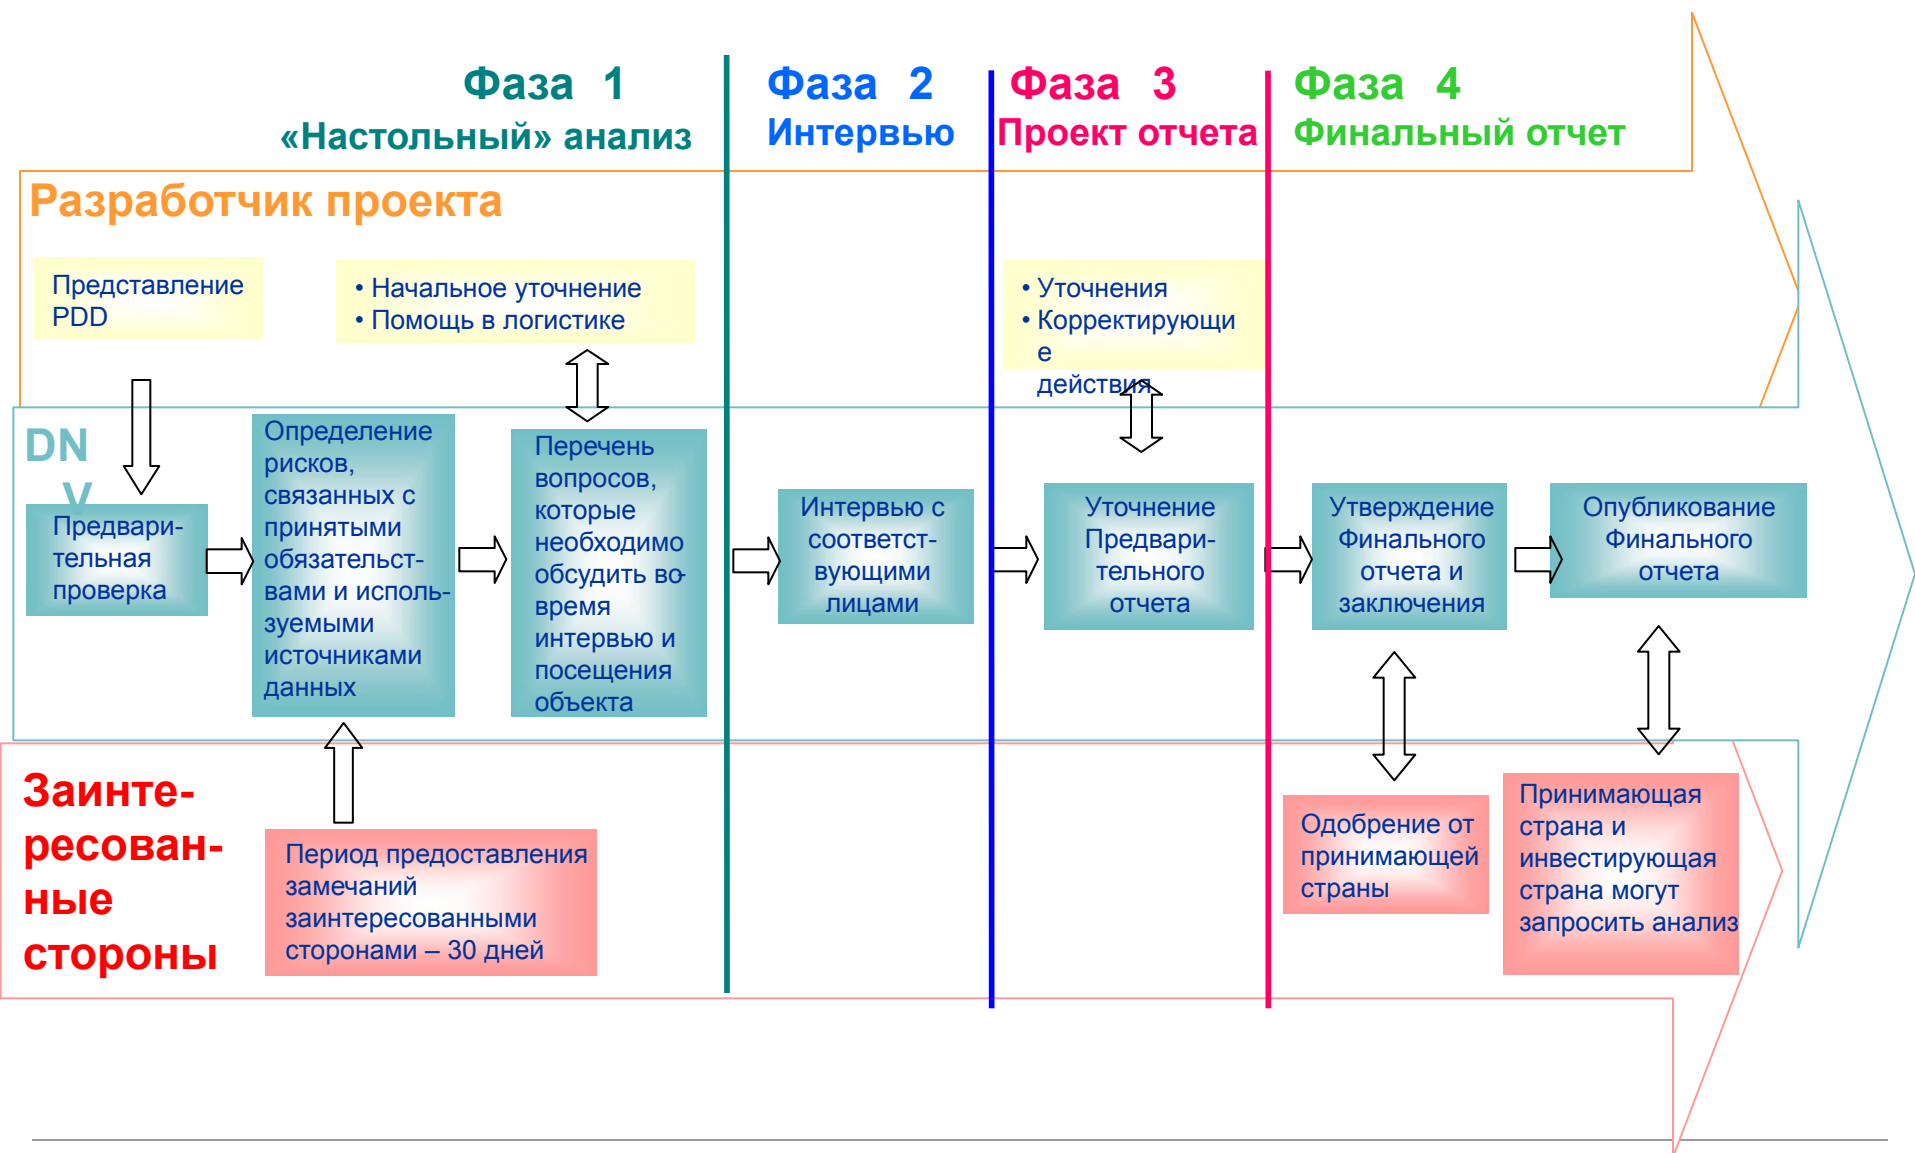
Фаза 1
«Настольный» анализ

Фаза 2
Интервью

Фаза 3
Проект отчета

Фаза 4
Финальный отчет

Разработчик проекта

Представление PDD

• Начальное уточнение
• Помощь в логистике

• Уточнения
• Корректирующи е действия

DN V

Предварительная проверка

Определение рисков, связанных с принятыми обязательствами и используемыми источниками данных

Перечень вопросов, которые необходимо обсудить во время интервью и посещения объекта

Интервью с соответствующими лицами

Уточнение Предварительного отчета

Утверждение Финального отчета и заключения

Опубликование Финального отчета

Заинтересованные стороны

Период предоставления замечаний заинтересованными сторонами – 30 дней

Одобрение от принимающей страны

Принимающая страна и инвестирующая страна могут запросить анализ